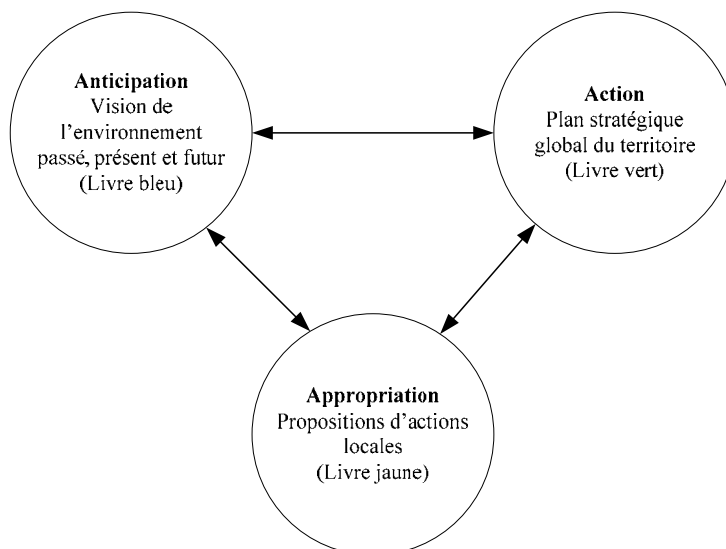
**Anticipation**
Vision de l'environnement passé, présent et futur
(Livre bleu)

**Action**
Plan stratégique global du territoire
(Livre vert)

**Appropriation**
Propositions d'actions locales
(Livre jaune)